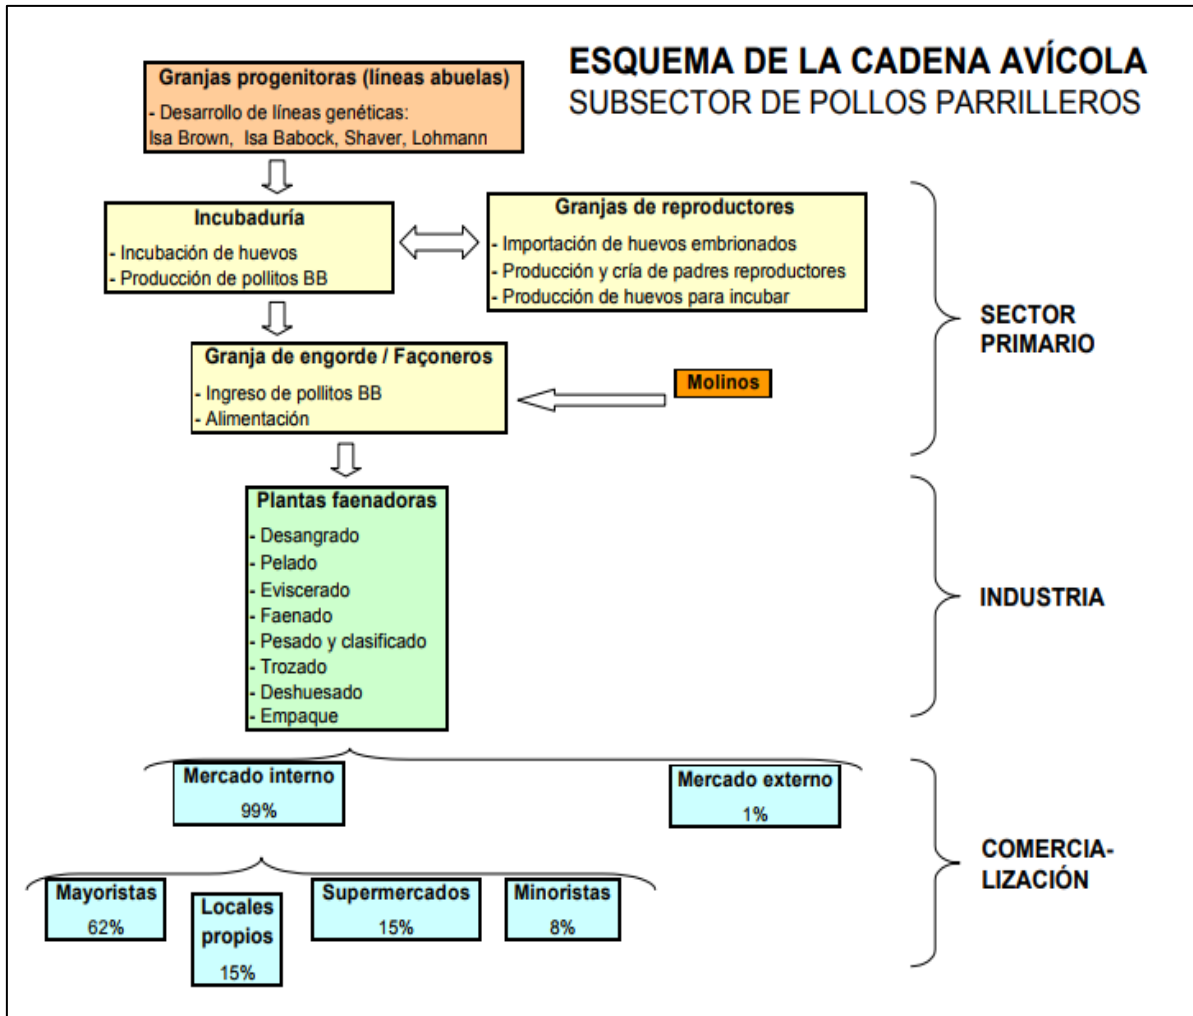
ESQUEMA DE LA CADENA AVÍCOLA
SUBSECTOR DE POLLOS PARRILLEROS

Granjas progenitoras (líneas abuelas)
- Desarrollo de líneas genéticas:
Isa Brown, Isa Babock, Shaver, Lohmann

Incubaduría
- Incubación de huevos
- Producción de pollitos BB

Granjas de reproductores
- Importación de huevos embrionados
- Producción y cría de padres reproductores
- Producción de huevos para incubar

SECTOR PRIMARIO

Granja de engorde / Façoneros
- Ingreso de pollitos BB
- Alimentación

Molinos

Plantas faenadoras
- Desangrado
- Pelado
- Eviscerado
- Faenado
- Pesado y clasificado
- Trozado
- Deshuesado
- Empaque

INDUSTRIA

Mercado interno
99%

Mercado externo
1%

COMERCIA-
LIZACIÓN

Mayoristas
62%

Locales propios
15%

Supermercados
15%

Minoristas
8%